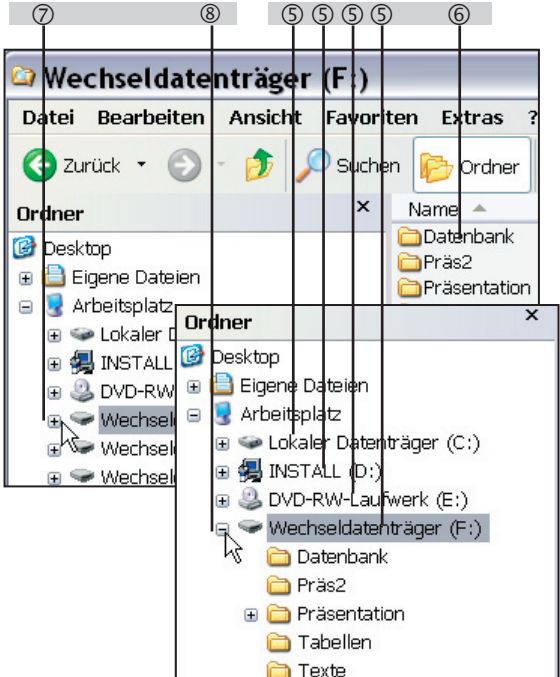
⑦ ⑧ ⑤ ⑤ ⑤ ⑤ ⑥

Wechseldatenträger (F:)

Datei Bearbeiten Ansicht Favoriten Extras ?

Zurück Suchen Ordner

Ordner ×

Name

Datenbank
Präs2
Präsentation

Desktop
Eigene Dateien
Arbeitsplatz
Lokaler D
INSTALL
DVD-RW
Wechsel
Wechsel
Wechsel

Ordner ×

Desktop
Eigene Dateien
Arbeitsplatz
Lokaler Datenträger (C:)
INSTALL (D:)
DVD-RW-Laufwerk (E:)
Wechseldatenträger (F:)
Datenbank
Präs2
Präsentation
Tabellen
Texte